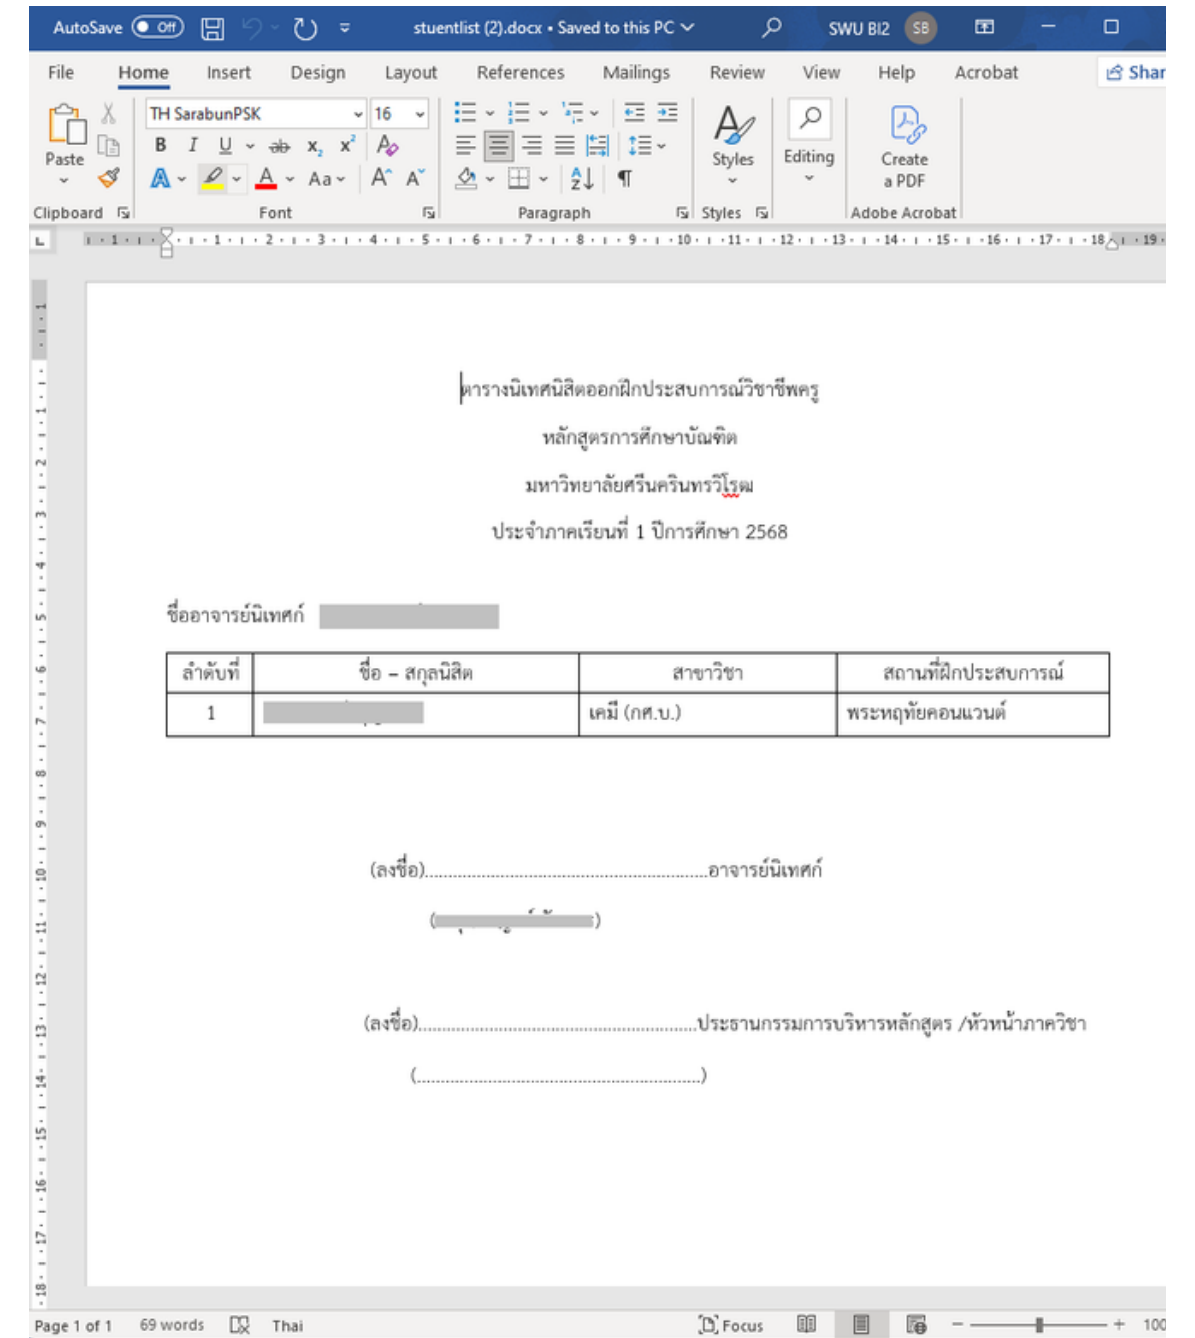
AutoSave Off stuentlist (2).docx • Saved to this PC SWU BI2 SB

File Home Insert Design Layout References Mailings Review View Help Acrobat Share

Paste TH SarabunPSK 16 Styles Editing Create a PDF

Clipboard Font Paragraph Styles Adobe Acrobat

ตารางนิเทศนิสิตออกฝึกประสบการณ์วิชาชีพครู

หลักสูตรการศึกษาบัณฑิต

มหาวิทยาลัยศรีนครินทรวิโรฒ

ประจำภาคเรียนที่ 1 ปีการศึกษา 2568

ชื่ออาจารย์นิเทศก์ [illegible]

| ลำดับที่ | ชื่อ – สกุลนิสิต | สาขาวิชา | สถานที่ฝึกประสบการณ์ |
|---|---|---|---|
| 1 | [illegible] | เคมี (กศ.บ.) | พระหฤทัยคอนแวนต์ |

(ลงชื่อ).......................................................................อาจารย์นิเทศก์

([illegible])

(ลงชื่อ).......................................................................ประธานกรรมการบริหารหลักสูตร /หัวหน้าภาควิชา

(.......................................................................)

Page 1 of 1 69 words Thai Focus 100